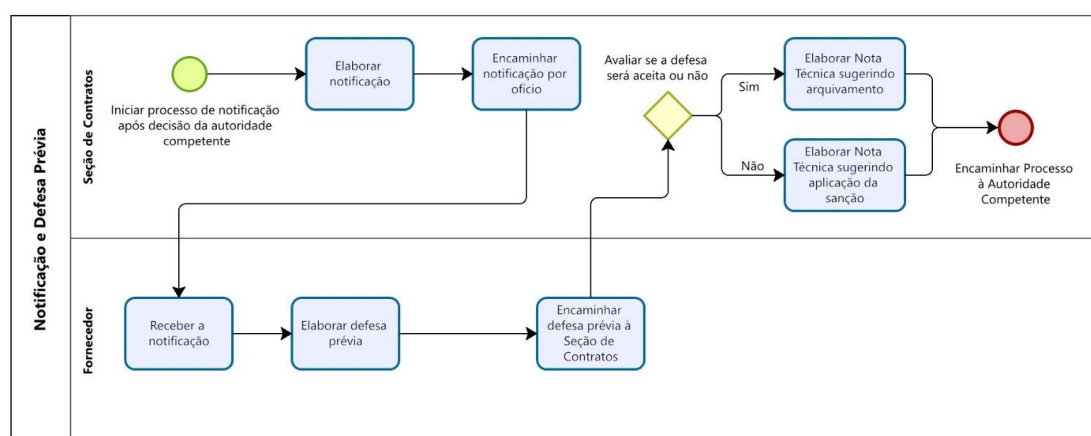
Notificação e Defesa Prévia

Seção de Contratos

Iniciar processo de notificação após decisão da autoridade competente

Elaborar notificação

Encaminhar notificação por ofício

Avaliar se a defesa será aceita ou não

Sim

Não

Elaborar Nota Técnica sugerindo arquivamento

Elaborar Nota Técnica sugerindo aplicação da sanção

Encaminhar Processo à Autoridade Competente

Fornecedor

Receber a notificação

Elaborar defesa prévia

Encaminhar defesa prévia à Seção de Contratos